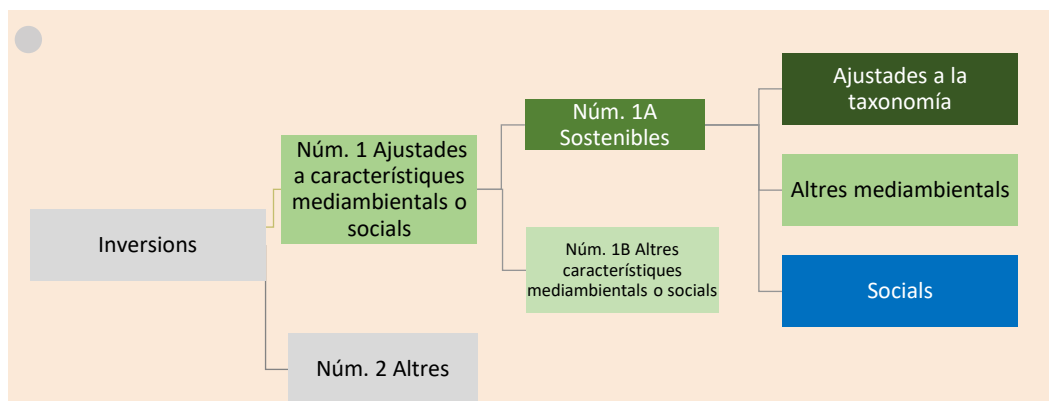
Inversions

Núm. 1 Ajustades a característiques mediambientals o socials

Núm. 2 Altres

Núm. 1A Sostenibles

Núm. 1B Altres característiques mediambientals o socials

Ajustades a la taxonomía

Altres mediambientals

Socials